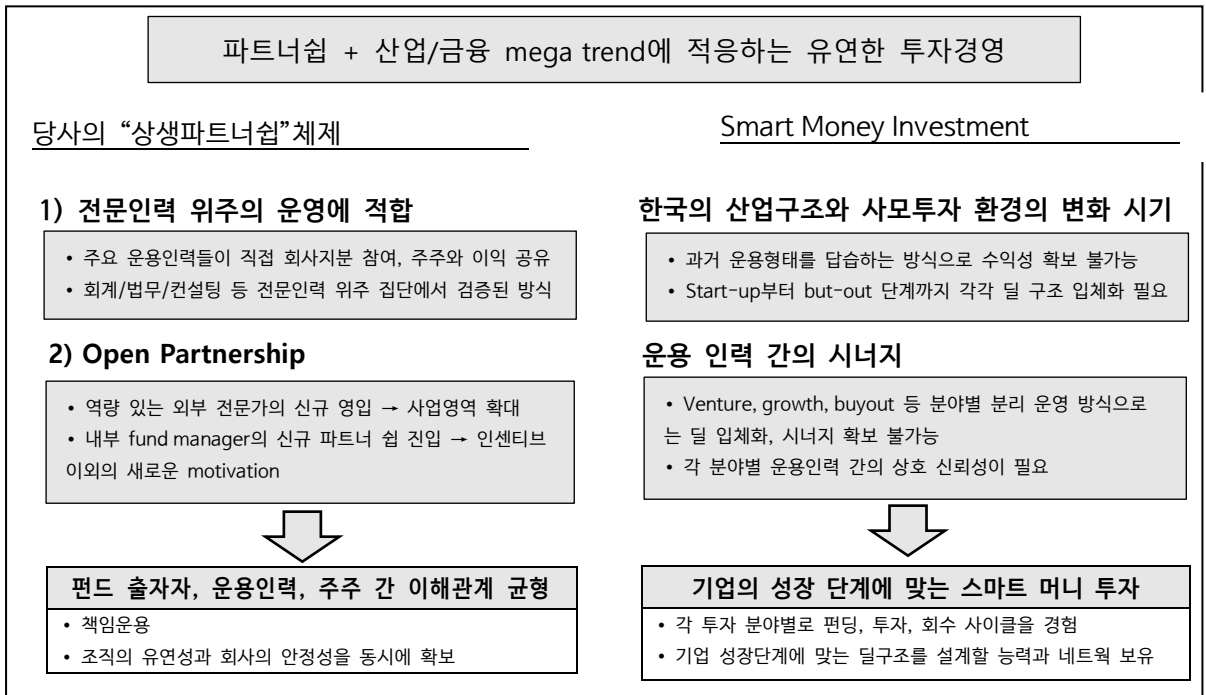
파트너쉽 + 산업/금융 mega trend에 적응하는 유연한 투자경영

당사의 "상생파트너쉽"체제

1) 전문인력 위주의 운영에 적합

• 주요 운용인력들이 직접 회사지분 참여, 주주와 이익 공유
• 회계/법무/컨설팅 등 전문인력 위주 집단에서 검증된 방식

2) Open Partnership

• 역량 있는 외부 전문가의 신규 영입 → 사업영역 확대
• 내부 fund manager의 신규 파트너 쉽 진입 → 인센티브 이외의 새로운 motivation

펀드 출자자, 운용인력, 주주 간 이해관계 균형

• 책임운용
• 조직의 유연성과 회사의 안정성을 동시에 확보

Smart Money Investment

한국의 산업구조와 사모투자 환경의 변화 시기

• 과거 운용형태를 답습하는 방식으로 수익성 확보 불가능
• Start-up부터 but-out 단계까지 각각 딜 구조 입체화 필요

운용 인력 간의 시너지

• Venture, growth, buyout 등 분야별 분리 운영 방식으로는 딜 입체화, 시너지 확보 불가능
• 각 분야별 운용인력 간의 상호 신뢰성이 필요

기업의 성장 단계에 맞는 스마트 머니 투자

• 각 투자 분야별로 펀딩, 투자, 회수 사이클을 경험
• 기업 성장단계에 맞는 딜구조를 설계할 능력과 네트웍 보유